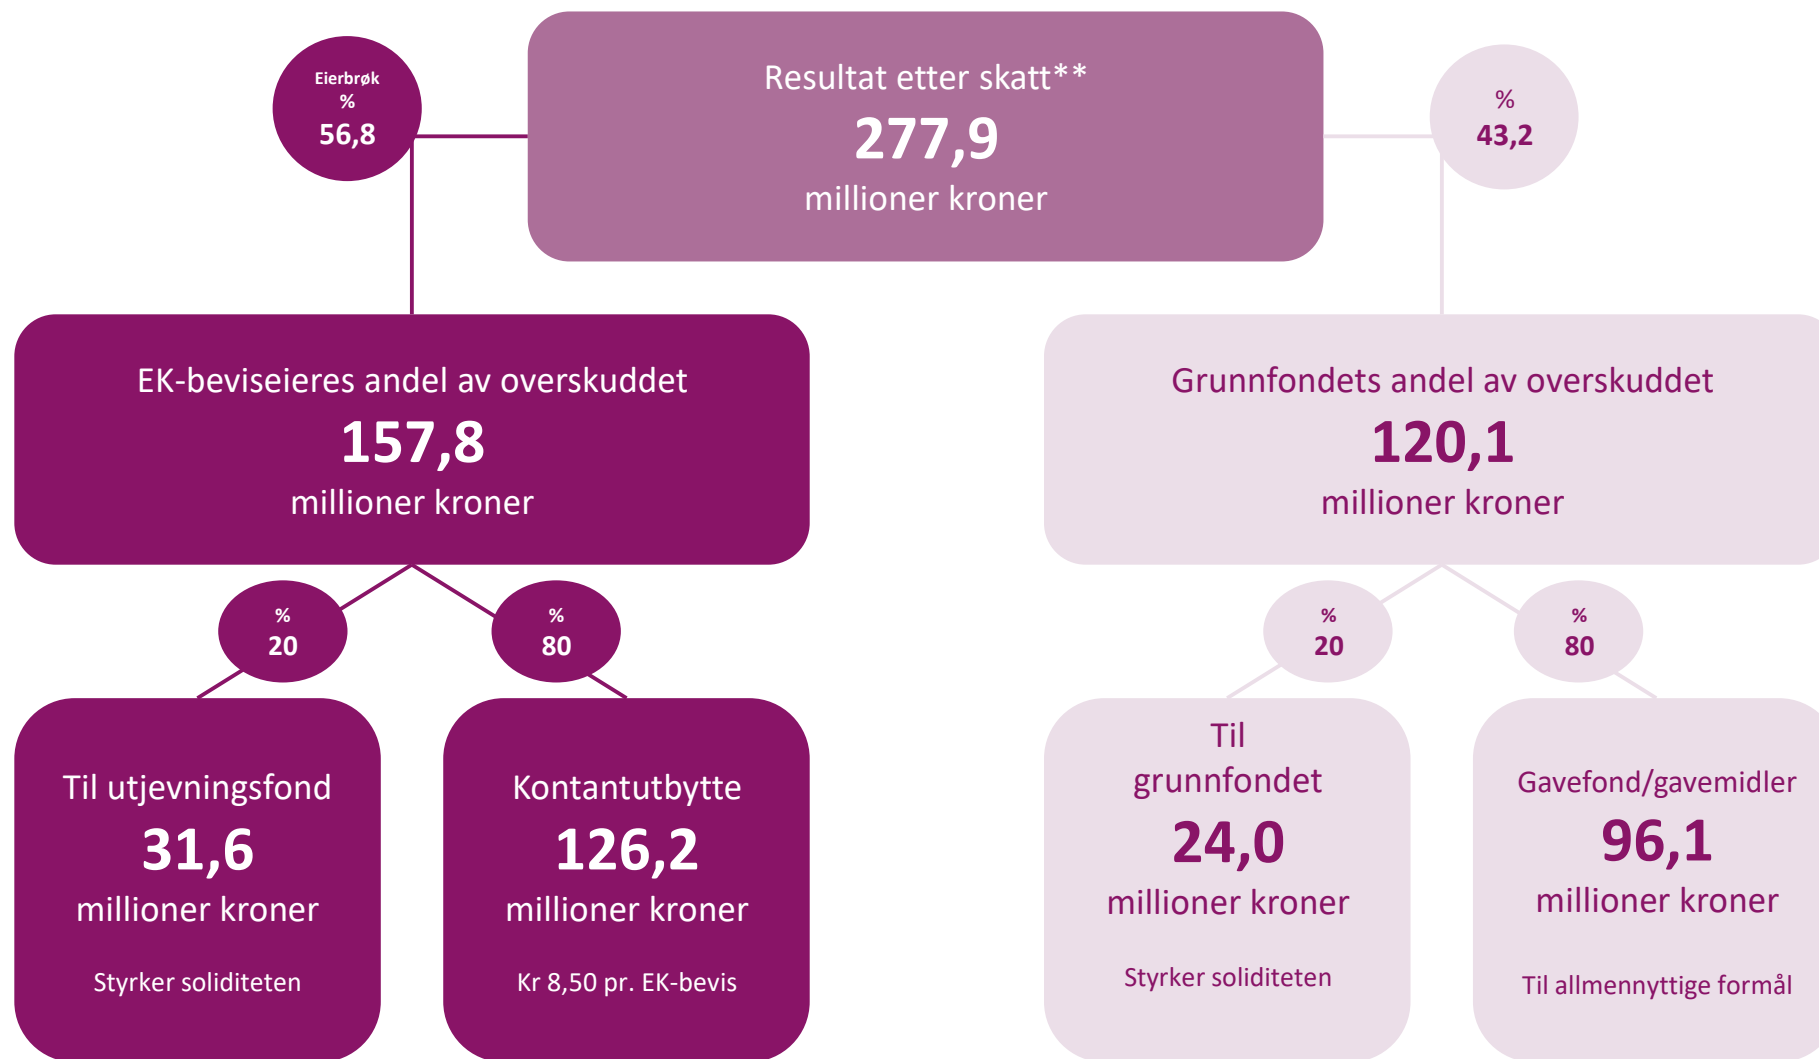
Eierbrøk
%
56,8

Resultat etter skatt**
277,9
millioner kroner

%
43,2

EK-beviseieres andel av overskuddet
157,8
millioner kroner

Grunnfondets andel av overskuddet
120,1
millioner kroner

%
20

%
80

%
20

%
80

Til utjevningsfond
31,6
millioner kroner
Styrker soliditeten

Kontantutbytte
126,2
millioner kroner
Kr 8,50 pr. EK-bevis

Til grunnfondet
24,0
millioner kroner
Styrker soliditeten

Gavefond/gavemidler
96,1
millioner kroner
Til allmennyttige formål